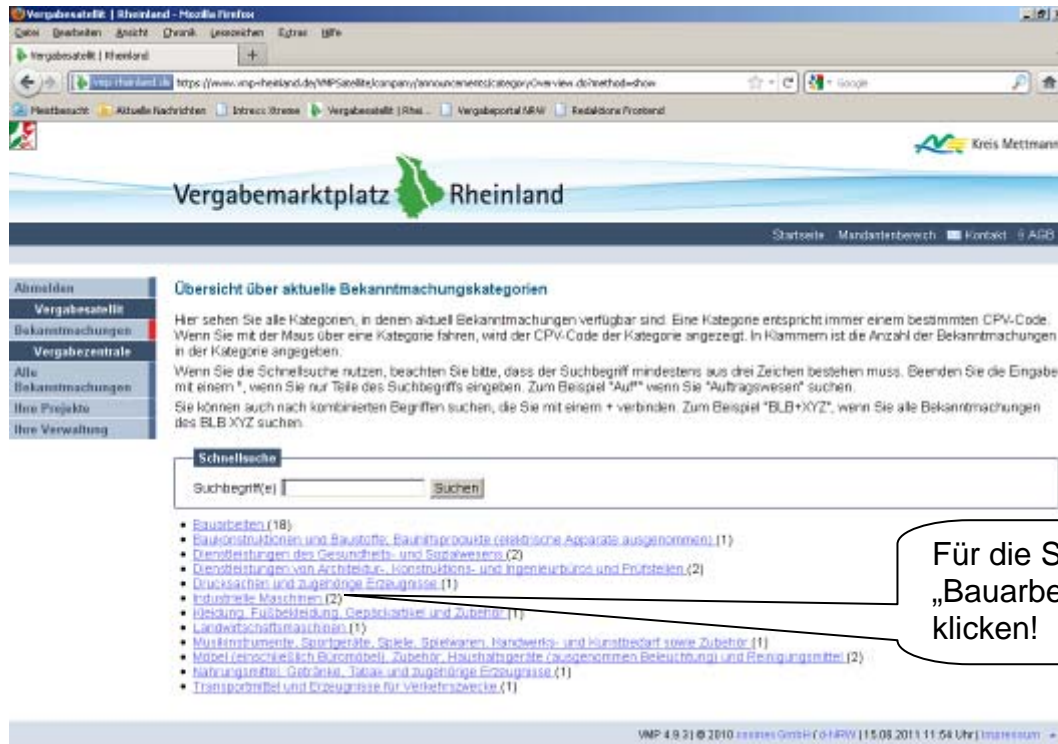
Vergabesatellit | Rheinland - Mozilla Firefox
Datei Bearbeiten Ansicht Chronik Lesezeichen Extras Hilfe
Vergabesatellit | Rheinland +
vmp-rheinland.de https://www.vmp-rheinland.de/VMPSatellite/company/announcements/categoryOverview.do?method=show
Google
Meistbesucht Aktuelle Nachrichten Intrexx Xtreme Vergabesatellit | Rhei... Vergabeportal NRW Redaktions Frontend
Kreis Mettmann
Vergabemarktplatz Rheinland
Startseite Mandantenbereich Kontakt AGB

Abmelden
Vergabesatellit
Bekanntmachungen
Vergabezentrale
Alle Bekanntmachungen
Ihre Projekte
Ihre Verwaltung

Übersicht über aktuelle Bekanntmachungskategorien

Hier sehen Sie alle Kategorien, in denen aktuell Bekanntmachungen verfügbar sind. Eine Kategorie entspricht immer einem bestimmten CPV-Code. Wenn Sie mit der Maus über eine Kategorie fahren, wird der CPV-Code der Kategorie angezeigt. In Klammern ist die Anzahl der Bekanntmachungen in der Kategorie angegeben.

Wenn Sie die Schnellsuche nutzen, beachten Sie bitte, dass der Suchbegriff mindestens aus drei Zeichen bestehen muss. Beenden Sie die Eingabe mit einem *, wenn Sie nur Teile des Suchbegriffs eingeben. Zum Beispiel "Auf*" wenn Sie "Auftragswesen" suchen.

Sie können auch nach kombinierten Begriffen suchen, die Sie mit einem + verbinden. Zum Beispiel "BLB+XYZ", wenn Sie alle Bekanntmachungen des BLB XYZ suchen.

Schnellsuche
Suchbegriff(e) Suchen

• Bauarbeiten (18)
• Baukonstruktionen und Baustoffe; Bauhilfsprodukte (elektrische Apparate ausgenommen) (1)
• Dienstleistungen des Gesundheits- und Sozialwesens (2)
• Dienstleistungen von Architektur-, Konstruktions- und Ingenieurbüros und Prüfstellen (2)
• Drucksachen und zugehörige Erzeugnisse (1)
• Industrielle Maschinen (2)
• Kleidung, Fußbekleidung, Gepäckartikel und Zubehör (1)
• Landwirtschaftsmaschinen (1)
• Musikinstrumente, Sportgeräte, Spiele, Spielwaren, Handwerks- und Kunstbedarf sowie Zubehör (1)
• Möbel (einschließlich Büromöbel), Zubehör, Haushaltsgeräte (ausgenommen Beleuchtung) und Reinigungsmittel (2)
• Nahrungsmittel, Getränke, Tabak und zugehörige Erzeugnisse (1)
• Transportmittel und Erzeugnisse für Verkehrszwecke (1)

Für die S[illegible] „Bauarbe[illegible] klicken!

VMP 4.9.3 | © 2010 cosinex GmbH / d-NRW | 15.08.2011 11:54 Uhr | Impressum